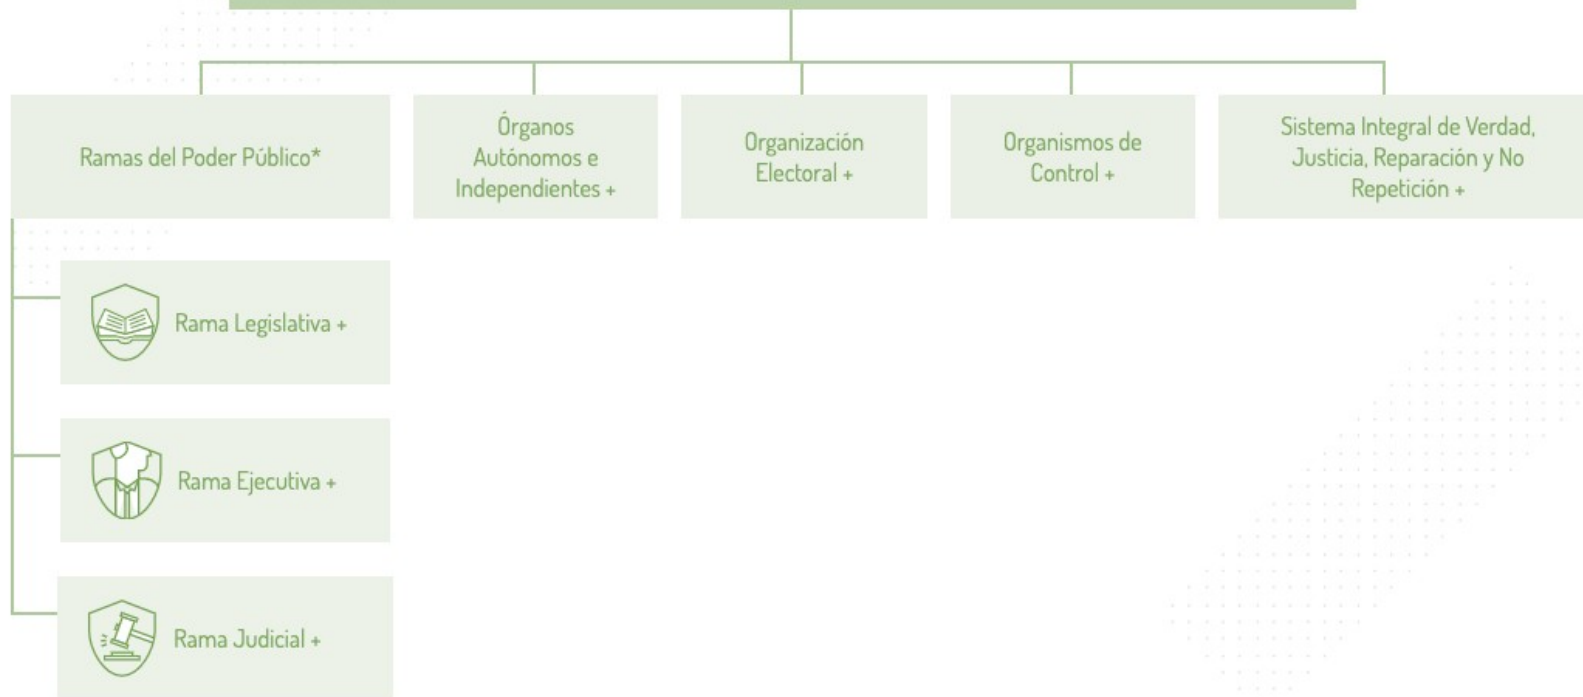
Ramas del Poder Público*

Órganos Autónomos e Independientes +

Organización Electoral +

Organismos de Control +

Sistema Integral de Verdad, Justicia, Reparación y No Repetición +

Rama Legislativa +

Rama Ejecutiva +

Rama Judicial +